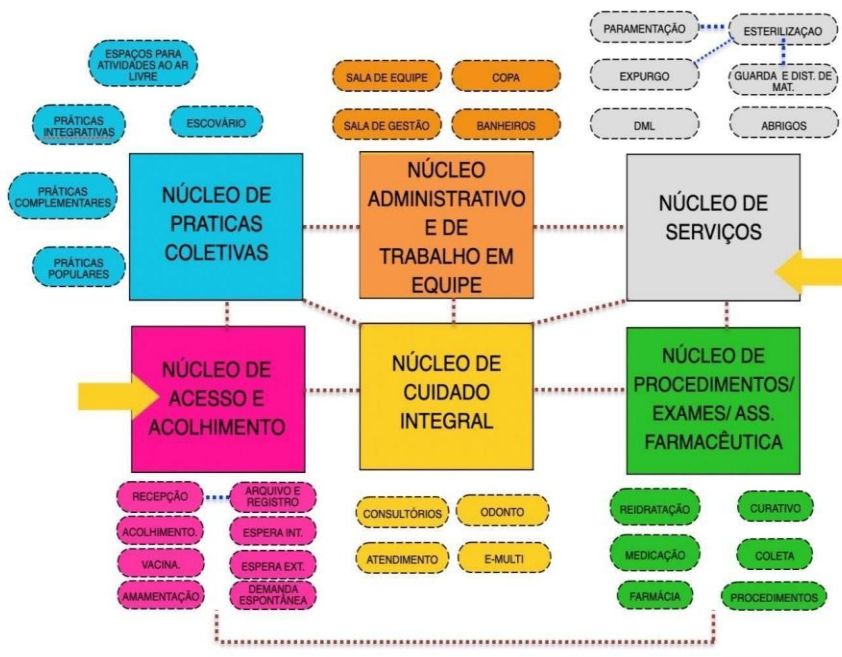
ESPAÇOS PARA ATIVIDADES AO AR LIVRE

PRÁTICAS INTEGRATIVAS

ESCOVÁRIO

PRÁTICAS COMPLEMENTARES

PRÁTICAS POPULARES

NÚCLEO DE PRATICAS COLETIVAS

SALA DE EQUIPE

COPA

SALA DE GESTÃO

BANHEIROS

NÚCLEO ADMINISTRATIVO E DE TRABALHO EM EQUIPE

PARAMENTAÇÃO

ESTERILIZAÇAO

EXPURGO

GUARDA E DIST. DE MAT.

DML

ABRIGOS

NÚCLEO DE SERVIÇOS

NÚCLEO DE ACESSO E ACOLHIMENTO

NÚCLEO DE CUIDADO INTEGRAL

NÚCLEO DE PROCEDIMENTOS/ EXAMES/ ASS. FARMACÊUTICA

RECEPÇÃO

ARQUIVO E REGISTRO

ACOLHIMENTO.

ESPERA INT.

VACINA.

ESPERA EXT.

AMAMENTAÇÃO

DEMANDA ESPONTÂNEA

CONSULTÓRIOS

ODONTO

ATENDIMENTO

E-MULTI

REIDRATAÇÃO

CURATIVO

MEDICAÇÃO

COLETA

FARMÁCIA

PROCEDIMENTOS